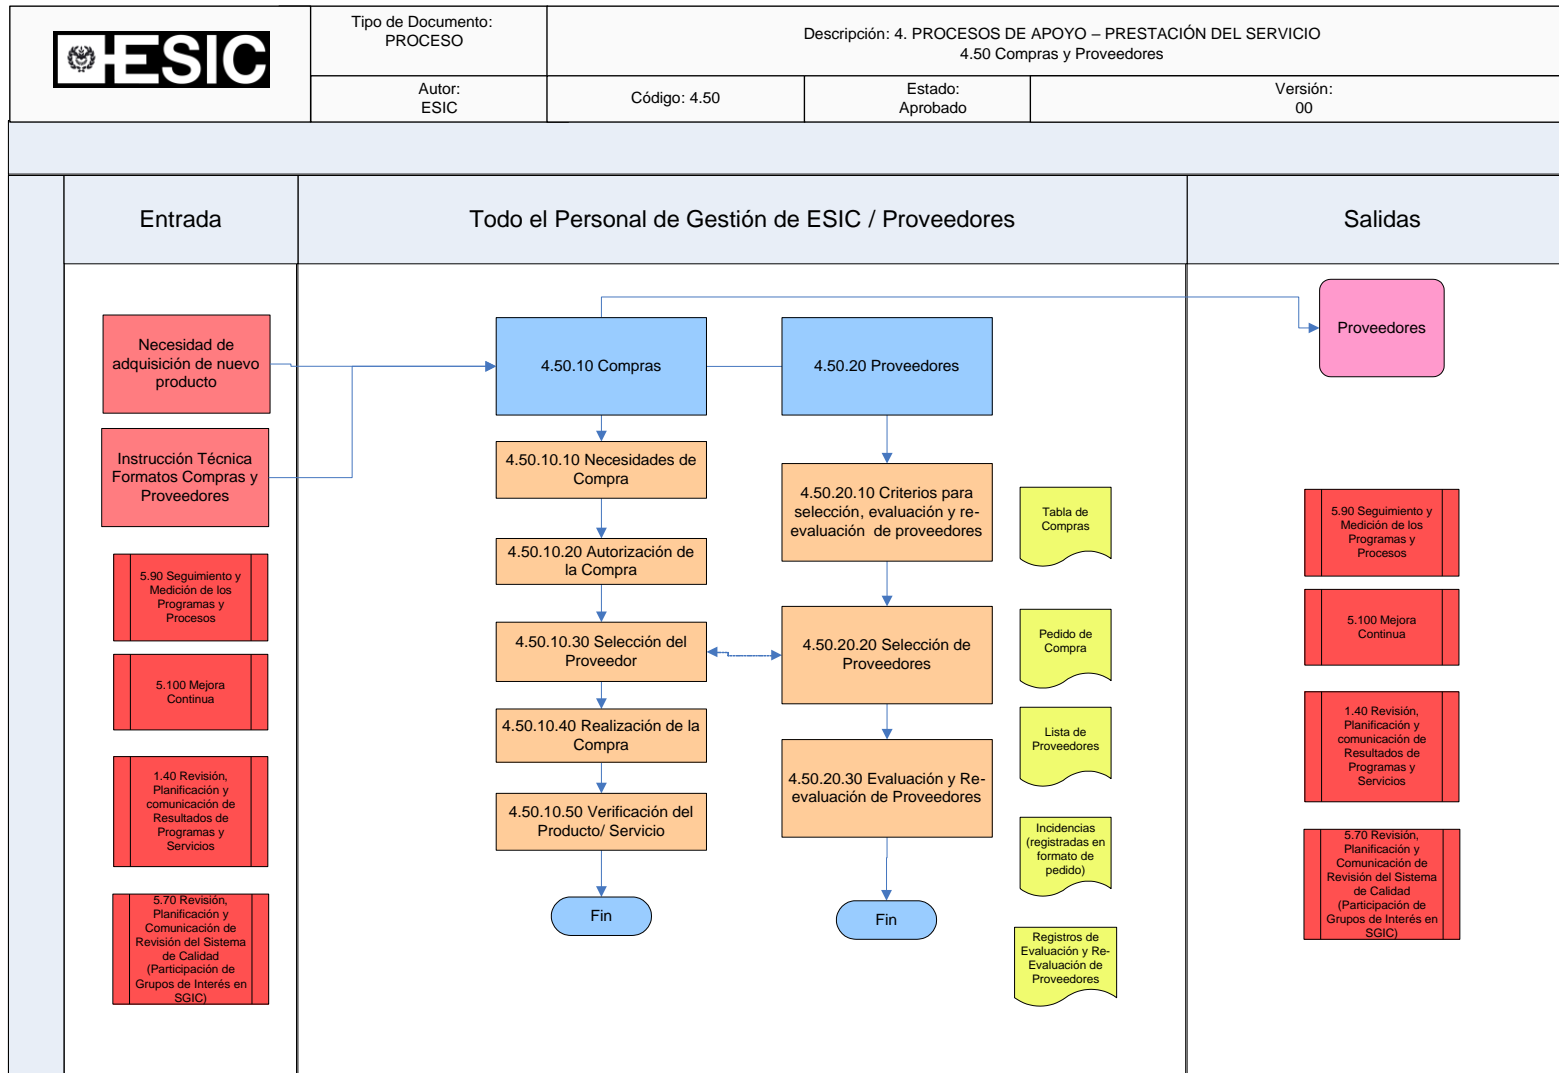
ESIC

| Tipo de Documento: PROCESO | Descripción: 4. PROCESOS DE APOYO – PRESTACIÓN DEL SERVICIO 4.50 Compras y Proveedores | | |
|---|---|---|---|
| Autor: ESIC | Código: 4.50 | Estado: Aprobado | Versión: 00 |

Entrada

Todo el Personal de Gestión de ESIC / Proveedores

Salidas

Necesidad de adquisición de nuevo producto

Instrucción Técnica Formatos Compras y Proveedores

5.90 Seguimiento y Medición de los Programas y Procesos

5.100 Mejora Continua

1.40 Revisión, Planificación y comunicación de Resultados de Programas y Servicios

5.70 Revisión, Planificación y Comunicación de Revisión del Sistema de Calidad (Participación de Grupos de Interés en SGIC)

4.50.10 Compras

4.50.10.10 Necesidades de Compra

4.50.10.20 Autorización de la Compra

4.50.10.30 Selección del Proveedor

4.50.10.40 Realización de la Compra

4.50.10.50 Verificación del Producto/ Servicio

Fin

4.50.20 Proveedores

4.50.20.10 Criterios para selección, evaluación y re-evaluación de proveedores

4.50.20.20 Selección de Proveedores

4.50.20.30 Evaluación y Re-evaluación de Proveedores

Fin

Tabla de Compras

Pedido de Compra

Lista de Proveedores

Incidencias (registradas en formato de pedido)

Registros de Evaluación y Re-Evaluación de Proveedores

Proveedores

5.90 Seguimiento y Medición de los Programas y Procesos

5.100 Mejora Continua

1.40 Revisión, Planificación y comunicación de Resultados de Programas y Servicios

5.70 Revisión, Planificación y Comunicación de Revisión del Sistema de Calidad (Participación de Grupos de Interés en SGIC)